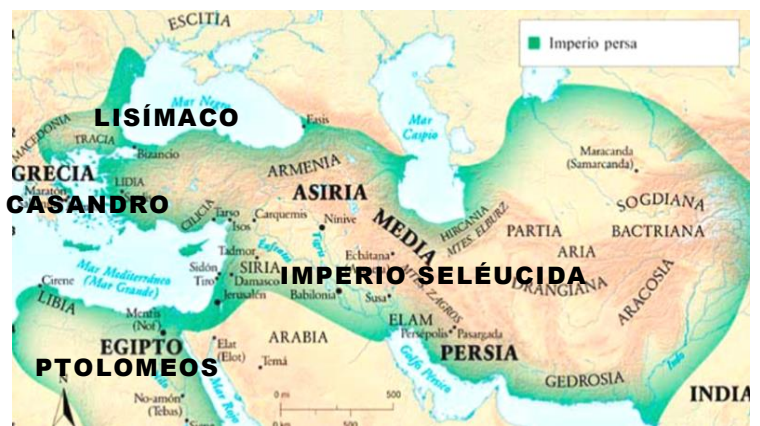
ESCITIA

Imperio persa

LISÍMACO

MACEDONIA

Mar Negro

TRACIA

Bizancio

Fasis

Mar Caspio

Maracanda (Samarcanda)

GRECIA

Maratón

LIDIA

ARMENIA

ASIRIA

CASANDRO

CILICIA

Tarso

Isos

Carquemis

Nínive

MEDIA

HIRCANIA

MTES. ELBURZ

PARTIA

SOGDIANA

BACTRIANA

ARIA

Tadmor

Éufrates

Tigris

Ecbatana

Sidón

Tiro

SIRIA

Damasco

Jerusalén

Cirene

Mar Mediterráneo (Mar Grande)

IMPERIO SELÉUCIDA

Babilonia

Susa

MTES. ZAGROS

DRANGIANA

ARACOSIA

LIBIA

Menfis (Nof)

ELAM

Persépolis

Pasargada

ARABIA

Elat (Elot)

EGIPTO

Temá

PERSIA

Golfo Pérsico

PTOLOMEOS

Indo

Mar Rojo

0 mi

500

0 km

500

No-amón (Tebas)

N

GEDROSIA

INDIA